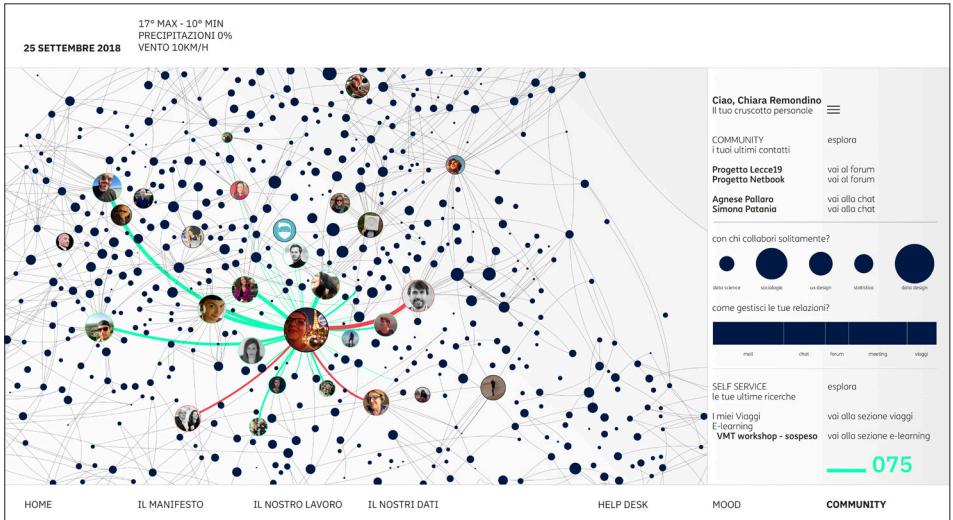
25 SETTEMBRE 2018

17° MAX - 10° MIN
PRECIPITAZIONI 0%
VENTO 10KM/H

Ciao, Chiara Remondino
Il tuo cruscotto personale

COMMUNITY
i tuoi ultimi contatti

esplora

Progetto Lecce19
Progetto Netbook

vai al forum
vai al forum

Agnese Pallaro
Simona Patania

vai alla chat
vai alla chat

con chi collabori solitamente?

data science
sociologia
ux design
statistica
data design

come gestisci le tue relazioni?

mail
chat
forum
meeting
viaggi

SELF SERVICE
le tue ultime ricerche

esplora

I miei Viaggi
E-learning
VMT workshop - sospeso

vai alla sezione viaggi
vai alla sezione e-learning

075

HOME
IL MANIFESTO
IL NOSTRO LAVORO
IL NOSTRI DATI
HELP DESK
MOOD
COMMUNITY